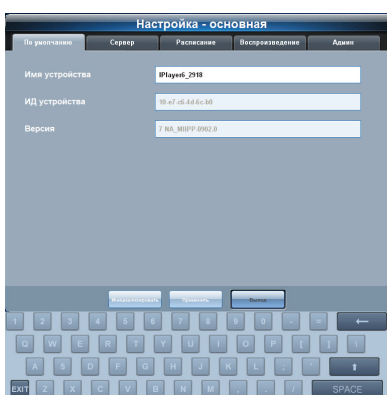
Настройка - основная

По умолчанию | Сервер | Расписание | Воспроизведение | Админ

Имя устройства
IPlayer6_2918

ИД устройства
10-e7-c6-4d-6c-b0

Версия
7.NA_MBPP.0902.0

Инициализировать | Применить | Выход

1 2 3 4 5 6 7 8 9 0 - = ←
Q W E R T Y U I O P [ ] \
A S D F G H J K L ; ' ⬆
EXIT Z X C V B N M , . / SPACE